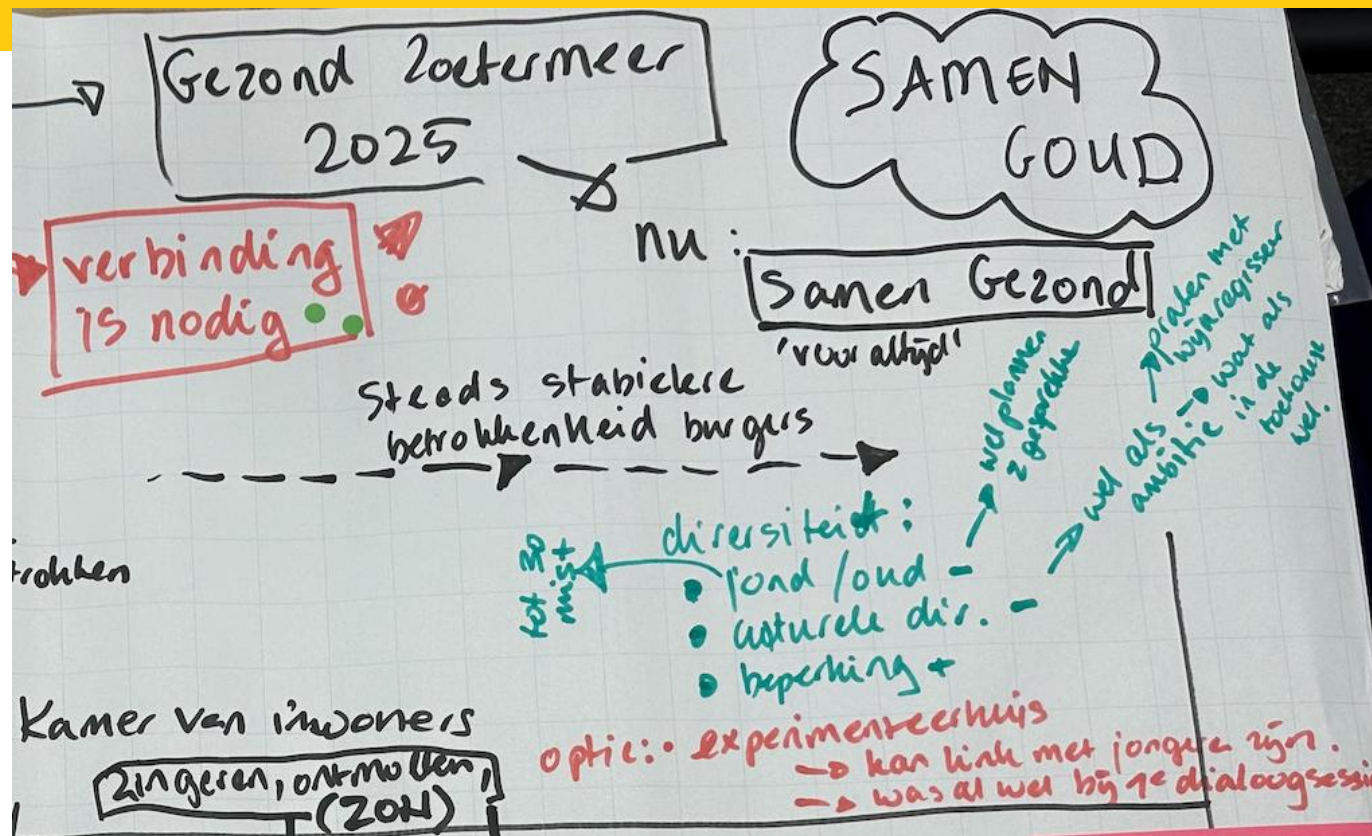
Gezond Zoetermeer 2025

SAMEN GOUD

verbinding is nodig

nu: Samen Gezond
'voor altijd'

Steeds stabielere betrokkenheid burgers

trokken

diversiteit:
• jong / oud -
• culturele div. -
• beperking +

tot 30 + min

wel plannen 2 gesprekken

wel als - ambitie

praten met wijkregisseur

wat als in de toekomst wel.

Kamer van inwoners

Zingeren, ontmoeten, (ZOH)

optie: • experimenteerhuis
→ kan link met jongere zijn.
→ was al wel bij 1e dialoogsessi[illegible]